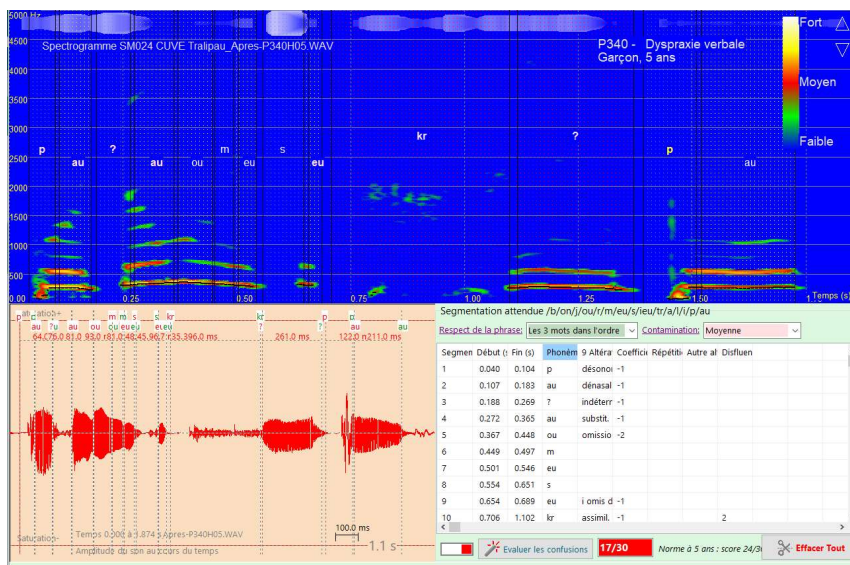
5000 Hz
4500
4000
3500
3000
2500
2000
1500
1000
500
0.00

Spectrogramme SM024 CUVE Tralipau_Apres-P340H05.WAV

P340 - Dysproxie verbale
Garçon, 5 ans

Fort
Moyen
Faible

p
au
?
au
ou
m
eu
s
eu
kr
?
p
au

0.25
0.50
0.75
1.00
1.25
1.50
Temps (s)

p au ? au ou m m s eu s kr ? p α au
64.7 76.0 81.0 93.0 81.0 48.4 5.96 7.7 35.3 96.0 ms 261.0 ms 122.0 ms 211.0 ms

Saturation
Temps 0.000 à 1.874 s Apres-P340H05.WAV
Amplitude du son au cours du temps
100.0 ms
1.1 s

Segmentation attendue /b/on/j/ou/r/m/eu/s/ieu/tr/a/l/i/p/au

Respect de la phrase: Les 3 mots dans l'ordre
Contamination: Moyenne

| Segmen | Début (s) | Fin (s) | Phonèm | 9 Altéra | Coefficie | Répétiti | Autre al | Disfluen |
|---|---|---|---|---|---|---|---|---|
| 1 | 0.040 | 0.104 | p | désono | -1 | | | |
| 2 | 0.107 | 0.183 | au | dénasal | -1 | | | |
| 3 | 0.188 | 0.269 | ? | indéterr | -1 | | | |
| 4 | 0.272 | 0.365 | au | substit. | -1 | | | |
| 5 | 0.367 | 0.448 | ou | omissio | -2 | | | |
| 6 | 0.449 | 0.497 | m | | | | | |
| 7 | 0.501 | 0.546 | eu | | | | | |
| 8 | 0.554 | 0.651 | s | | | | | |
| 9 | 0.654 | 0.689 | eu | i omis d | -1 | | | |
| 10 | 0.706 | 1.102 | kr | assimil. | -1 | | 2 | |

Evaluer les confusions
17/30
Norme à 5 ans : score 24/30
Effacer Tout